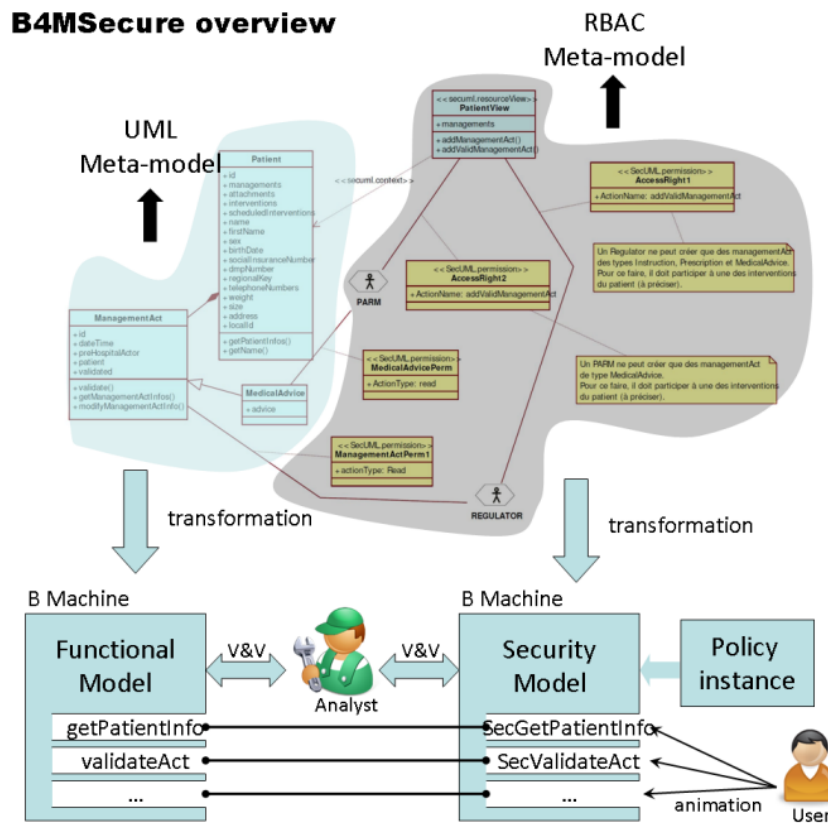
B4MSecure overview

RBAC
Meta-model

UML
Meta-model

<<secuml.resourceView>>
PatientView
+managements
+addManagementAct()
+addValidManagementAct()

<<secuml.context>>

Patient
+id
+managements
+attachments
+interventions
+scheduledInterventions
+name
+firstName
+sex
+birthDate
+socialInsuranceNumber
+dmpNumber
+regionalKey
+telephoneNumbers
+weight
+size
+address
+localId
+getPatientInfos()
+getName()

<<SecUML.permission>>
AccessRight1
+ActionName: addValidManagementAct

Un Regulator ne peut créer que des managementAct des types Instruction, Prescription et MedicalAdvice. Pour ce faire, il doit participer à une des interventions du patient (à préciser).

PARM

<<SecUML.permission>>
AccessRight2
+ActionName: addValidManagementAct

ManagementAct
+id
+dateTime
+preHospitalActor
+patient
+validated
+validate()
+getManagementActInfos()
+modifyManagementActInfo()

<<SecUML.permission>>
MedicalAdvicePerm
+ActionType: read

Un PARM ne peut créer que des managementAct de type MedicalAdvice. Pour ce faire, il doit participer à une des interventions du patient (à préciser).

MedicalAdvice
+advice

<<SecUML.permission>>
ManagementActPerm1
+actionType: Read

REGULATOR

transformation

transformation

B Machine

B Machine

Functional Model

V&V

V&V

Security Model

Policy instance

Analyst

getPatientInfo

SecGetPatientInfo

validateAct

SecValidateAct

...

...

animation

User